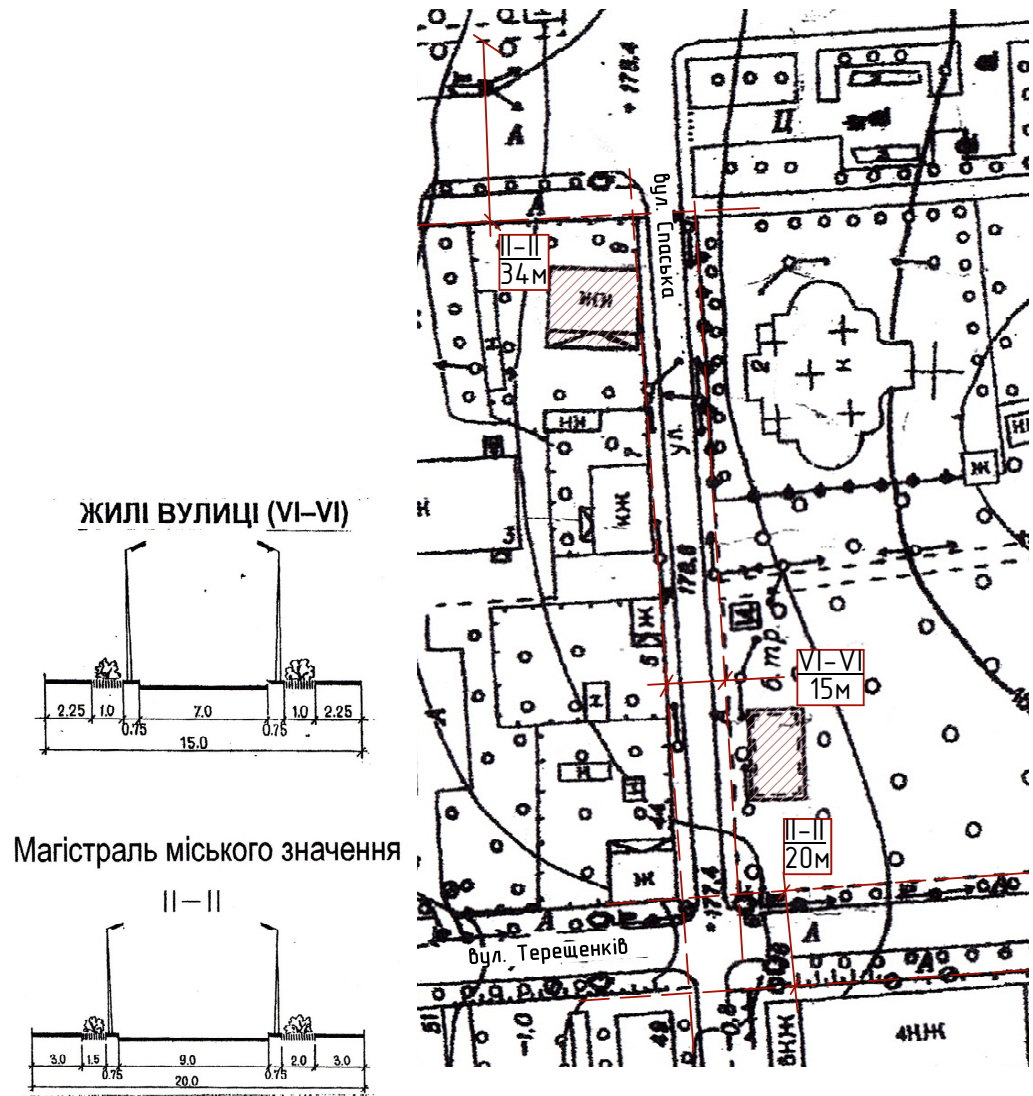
ЖИЛІ ВУЛИЦІ (VI–VI)

2.25 1.0 7.0 1.0 2.25
0.75 0.75
15.0

Магістраль міського значення

II – II

3.0 1.5 9.0 2.0 3.0
0.75 0.75
20.0

178.4
Ц
А
вул. Спаська
II–II
34м
КЖ
Н
К
НЖ
Ж
ул.
КЖ
178.0
Ж
б. тр.
VI–VI
15м
Ж
Н
Ж
II–II
20м
Ж
177.4
А
вул. Терещенків
А
4НЖ
8НЖ